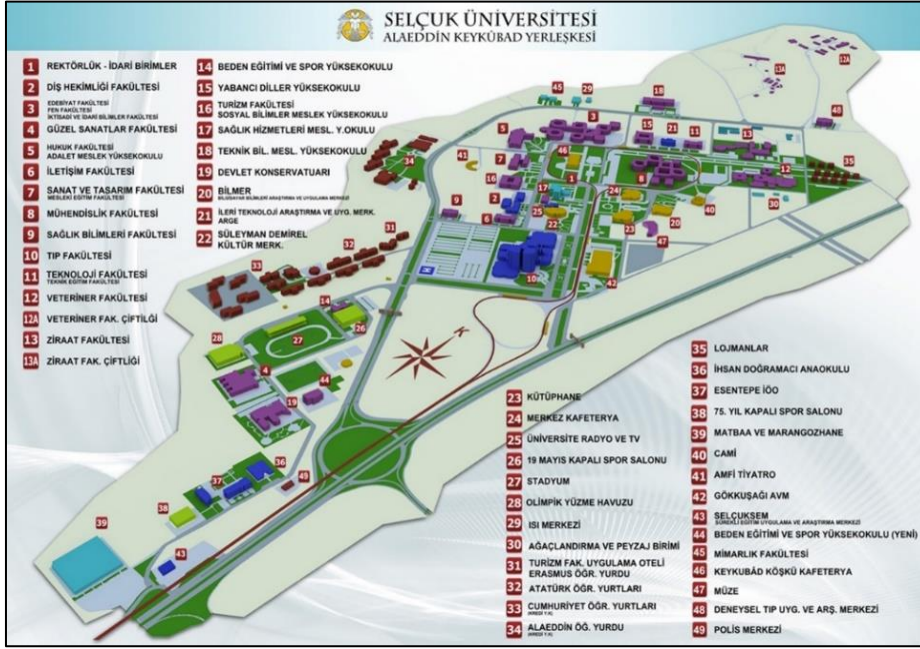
SELÇUK ÜNİVERSİTESİ
ALAEDDİN KEYKUBAD YERLEŞKESİ

1 REKTÖRLÜK - İDARİ BİRİMLER
2 DİŞ HEKİMLİĞİ FAKÜLTESİ
3 EDEBİYAT FAKÜLTESİ FEN FAKÜLTESİ İKTİSADİ VE İDARİ BİLİMLER FAKÜLTESİ
4 GÜZEL SANATLAR FAKÜLTESİ
5 HUKUK FAKÜLTESİ ADALET MESLEK YÜKSEKOKULU
6 İLETİŞİM FAKÜLTESİ
7 SANAT VE TASARIM FAKÜLTESİ MESLEKİ EĞİTİM FAKÜLTESİ
8 MÜHENDİSLİK FAKÜLTESİ
9 SAĞLIK BİLİMLERİ FAKÜLTESİ
10 TIP FAKÜLTESİ
11 TEKNOLOJİ FAKÜLTESİ TEKNİK EĞİTİM FAKÜLTESİ
12 VETERİNER FAKÜLTESİ
12A VETERİNER FAK. ÇİFTLİĞİ
13 ZİRAAT FAKÜLTESİ
13A ZİRAAT FAK. ÇİFTLİĞİ

14 BEDEN EĞİTİMİ VE SPOR YÜKSEKOKULU
15 YABANCI DİLLER YÜKSEKOKULU
16 TURİZM FAKÜLTESİ SOSYAL BİLİMLER MESLEK YÜKSEKOKULU
17 SAĞLIK HİZMETLERİ MESL. Y.OKULU
18 TEKNİK BİL. MESL. YÜKSEKOKULU
19 DEVLET KONSERVATUARI
20 BİLMER BİLGİSAYAR BİLİMLERİ ARAŞTIRMA VE UYGULAMA MERKEZİ
21 İLERİ TEKNOLOJİ ARAŞTIRMA VE UYG. MERK. ARGE
22 SÜLEYMAN DEMİREL KÜLTÜR MERK.

23 KÜTÜPHANE
24 MERKEZ KAFETERYA
25 ÜNİVERSİTE RADYO VE TV
26 19 MAYIS KAPALI SPOR SALONU
27 STADYUM
28 OLİMPİK YÜZME HAVUZU
29 ISI MERKEZİ
30 AĞAÇLANDIRMA VE PEYZAJ BİRİMİ
31 TURİZM FAK. UYGULAMA OTELİ ERASMUS ÖĞR. YURDU
32 ATATÜRK ÖĞR. YURTLARI
33 CUMHURİYET ÖĞR. YURTLARI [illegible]
34 ALAEDDİN ÖĞ. YURDU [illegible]

35 LOJMANLAR
36 İHSAN DOĞRAMACI ANAOKULU
37 ESENTEPE İÖO
38 75. YIL KAPALI SPOR SALONU
39 MATBAA VE MARANGOZHANE
40 CAMİ
41 AMFİ TİYATRO
42 GÖKKUŞAĞI AVM
43 SELÇUKSEM SÜREKLİ EĞİTİM UYGULAMA VE ARAŞTIRMA MERKEZİ
44 BEDEN EĞİTİMİ VE SPOR YÜKSEKOKULU (YENİ)
45 MİMARLIK FAKÜLTESİ
46 KEYKUBAD KÖŞKÜ KAFETERYA
47 MÜZE
48 DENEYSEL TIP UYG. VE ARŞ. MERKEZİ
49 POLİS MERKEZİ

12A 12A 13A 45 29 18 48 3 15 11 13 7 46 1 2 8 12 35 41 34 16 17 24 6 9 5 25 20 40 30 22 23 21 47 10 42 31 32 33 14 26 28 27 4 44 19 37 36 49 38 43 39